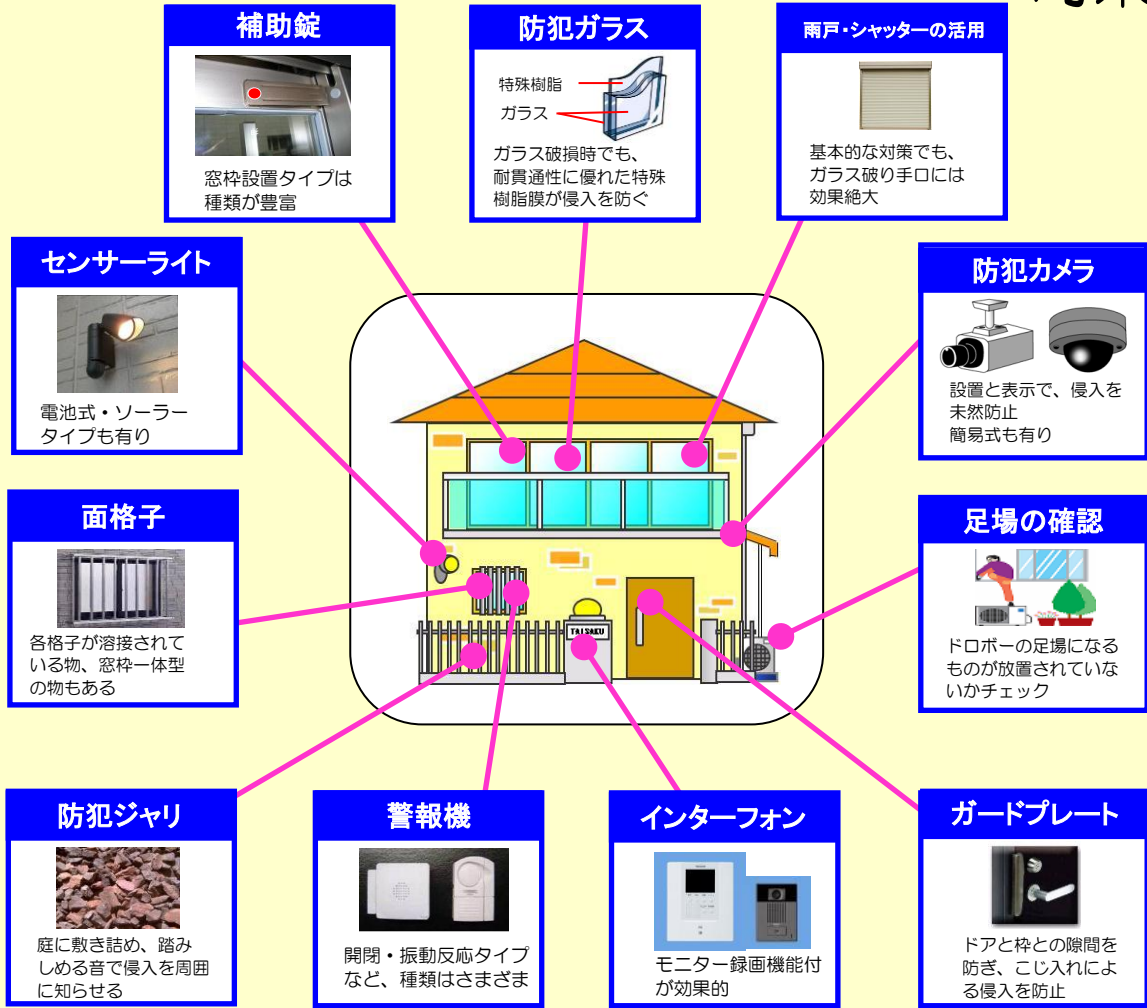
補助錠

窓枠設置タイプは種類が豊富

防犯ガラス

特殊樹脂

ガラス

ガラス破損時でも、耐貫通性に優れた特殊樹脂膜が侵入を防ぐ

雨戸・シャッターの活用

基本的な対策でも、ガラス破り手口には効果絶大

センサーライト

電池式・ソーラータイプも有り

防犯カメラ

設置と表示で、侵入を未然防止
簡易式も有り

面格子

各格子が溶接されている物、窓枠一体型の物もある

足場の確認

ドロボーの足場になるものが放置されていないかチェック

TAISAKU

防犯ジャリ

庭に敷き詰め、踏みしめる音で侵入を周囲に知らせる

警報機

開閉・振動反応タイプなど、種類はさまざま

インターフォン

モニター録画機能付が効果的

ガードプレート

ドアと枠との隙間を防ぎ、こじ入れによる侵入を防止